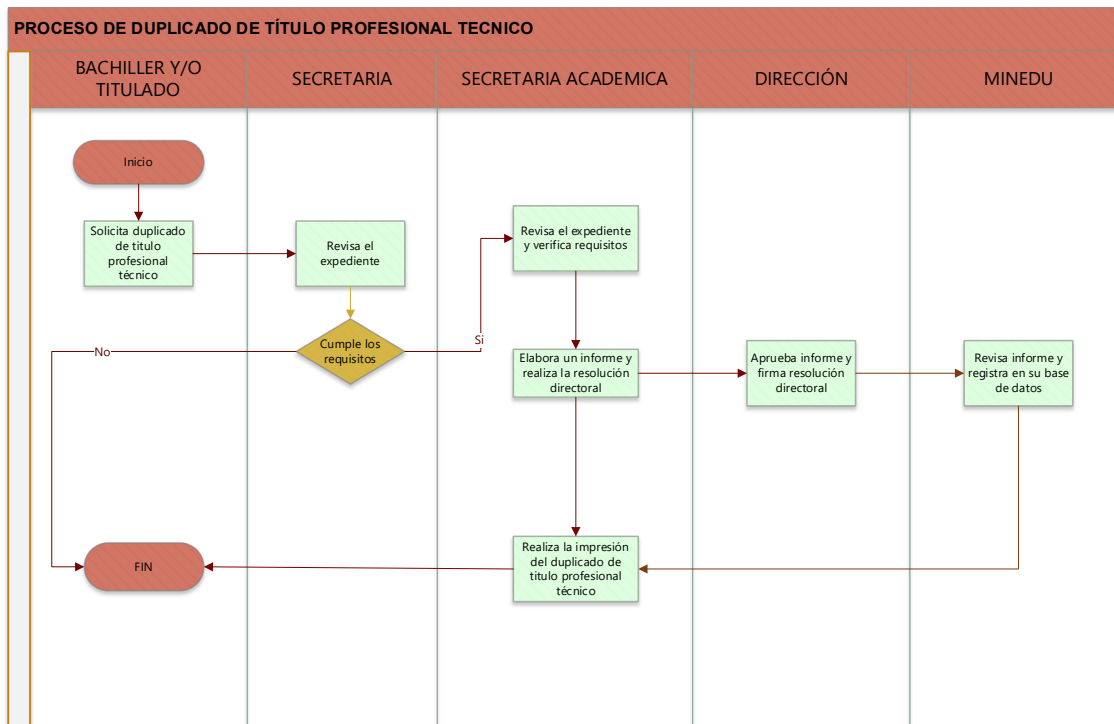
PROCESO DE DUPLICADO DE TÍTULO PROFESIONAL TECNICO

BACHILLER Y/O TITULADO

SECRETARIA

SECRETARIA ACADEMICA

DIRECCIÓN

MINEDU

Inicio

Solicita duplicado de titulo profesional técnico

Revisa el expediente

Cumple los requisitos

No

Si

Revisa el expediente y verifica requisitos

Elabora un informe y realiza la resolución directoral

Aprueba informe y firma resolución directoral

Revisa informe y registra en su base de datos

FIN

Realiza la impresión del duplicado de titulo profesional técnico